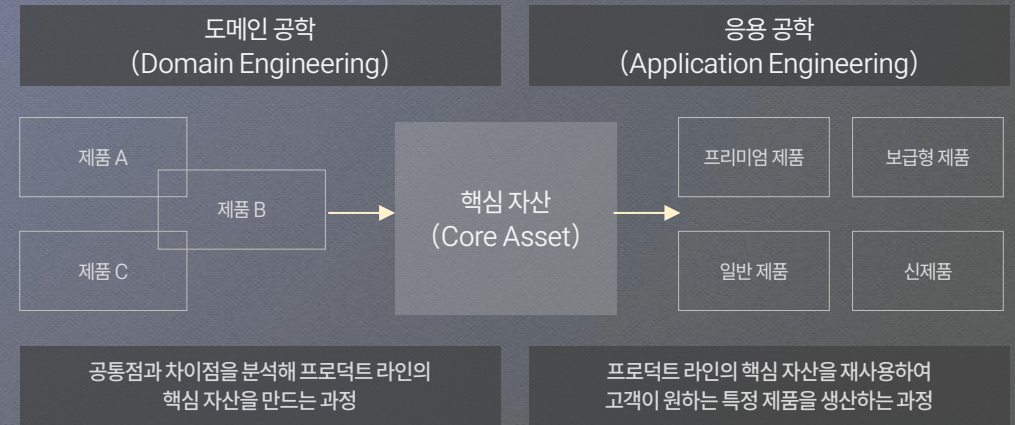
도메인 공학
(Domain Engineering)

응용 공학
(Application Engineering)

제품 A

제품 B

제품 C

핵심 자산
(Core Asset)

프리미엄 제품

보급형 제품

일반 제품

신제품

공통점과 차이점을 분석해 프로덕트 라인의
핵심 자산을 만드는 과정

프로덕트 라인의 핵심 자산을 재사용하여
고객이 원하는 특정 제품을 생산하는 과정